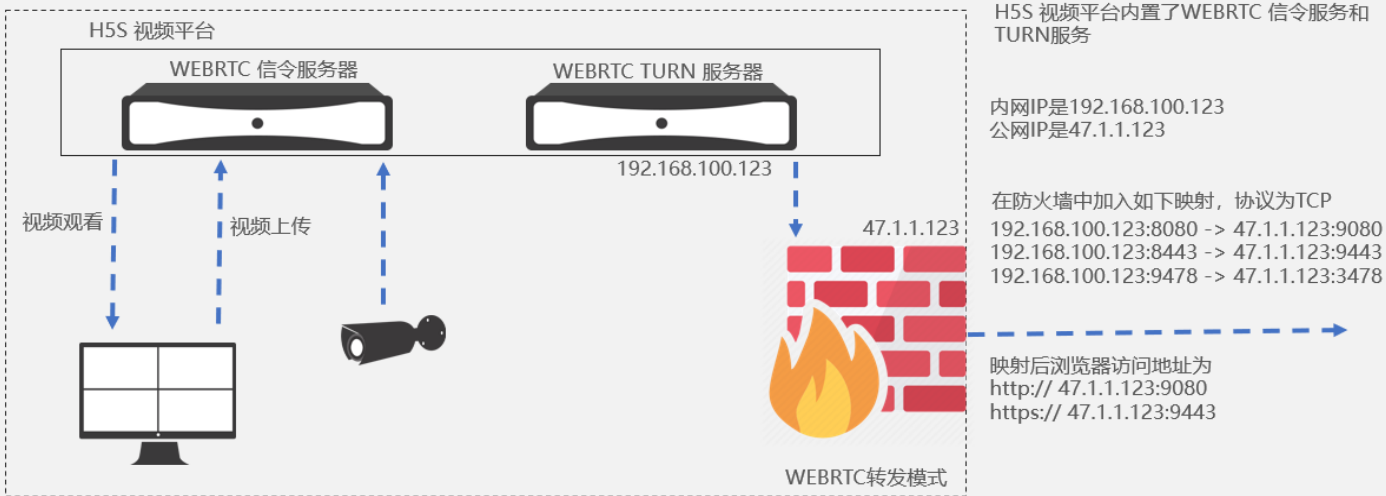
H5S 视频平台

WEBRTC 信令服务器

WEBRTC TURN 服务器

192.168.100.123

视频观看

视频上传

47.1.1.123

WEBRTC转发模式

H5S 视频平台内置了WEBRTC 信令服务和TURN服务

内网IP是192.168.100.123
公网IP是47.1.1.123

在防火墙中加入如下映射，协议为TCP
192.168.100.123:8080 -> 47.1.1.123:9080
192.168.100.123:8443 -> 47.1.1.123:9443
192.168.100.123:9478 -> 47.1.1.123:3478

映射后浏览器访问地址为
http:// 47.1.1.123:9080
https:// 47.1.1.123:9443